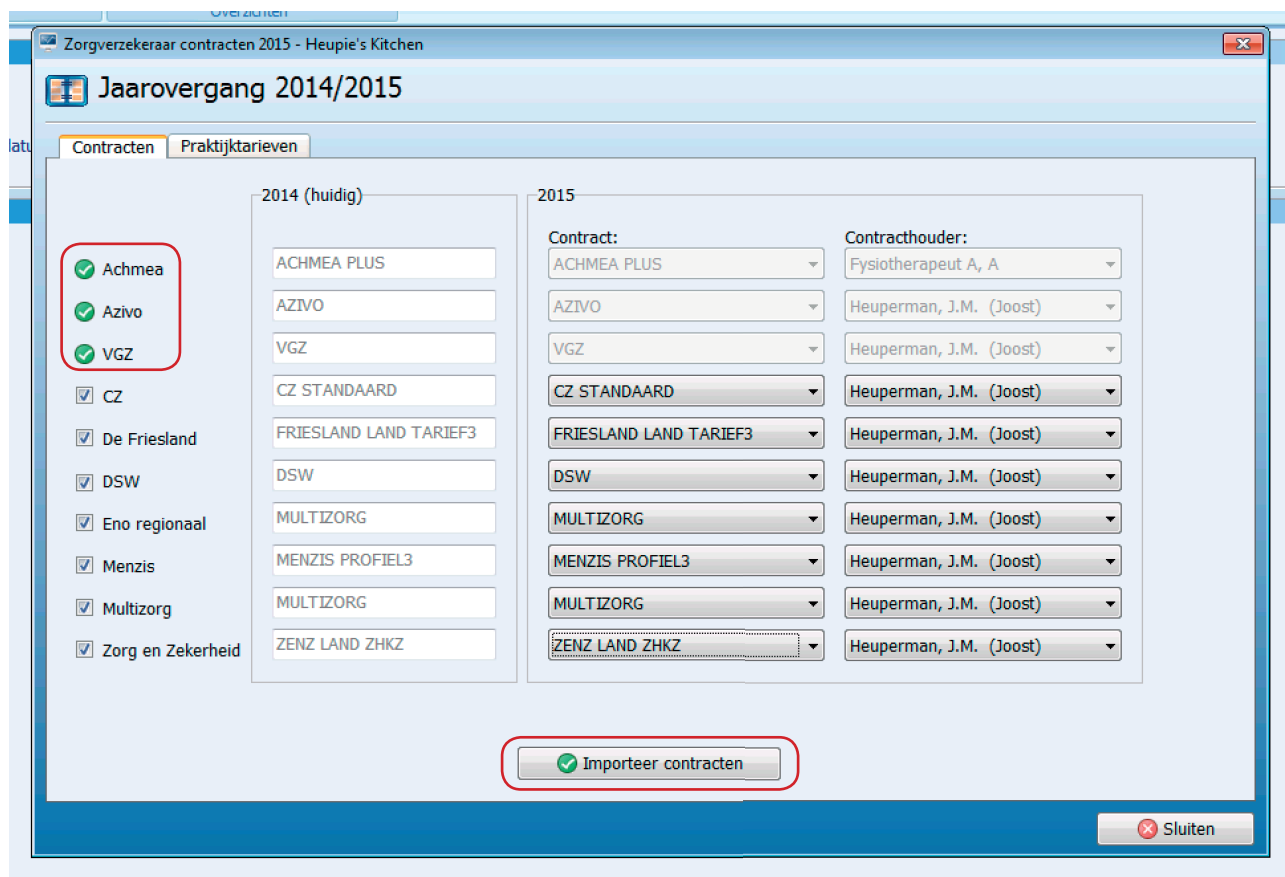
Overzichten

latu

Zorgverzekeraar contracten 2015 - Heupie's Kitchen

Jaarovergang 2014/2015

Contracten | Praktijktarieven

2014 (huidig)

2015

Contract:

Contracthouder:

| | 2014 (huidig) | Contract | Contracthouder |
|---|---|---|---|
| Achmea | ACHMEA PLUS | ACHMEA PLUS | Fysiotherapeut A, A |
| Azivo | AZIVO | AZIVO | Heuperman, J.M. (Joost) |
| VGZ | VGZ | VGZ | Heuperman, J.M. (Joost) |
| CZ | CZ STANDAARD | CZ STANDAARD | Heuperman, J.M. (Joost) |
| De Friesland | FRIESLAND LAND TARIEF3 | FRIESLAND LAND TARIEF3 | Heuperman, J.M. (Joost) |
| DSW | DSW | DSW | Heuperman, J.M. (Joost) |
| Eno regionaal | MULTIZORG | MULTIZORG | Heuperman, J.M. (Joost) |
| Menzis | MENZIS PROFIEL3 | MENZIS PROFIEL3 | Heuperman, J.M. (Joost) |
| Multizorg | MULTIZORG | MULTIZORG | Heuperman, J.M. (Joost) |
| Zorg en Zekerheid | ZENZ LAND ZHKZ | ZENZ LAND ZHKZ | Heuperman, J.M. (Joost) |

Importeer contracten

Sluiten